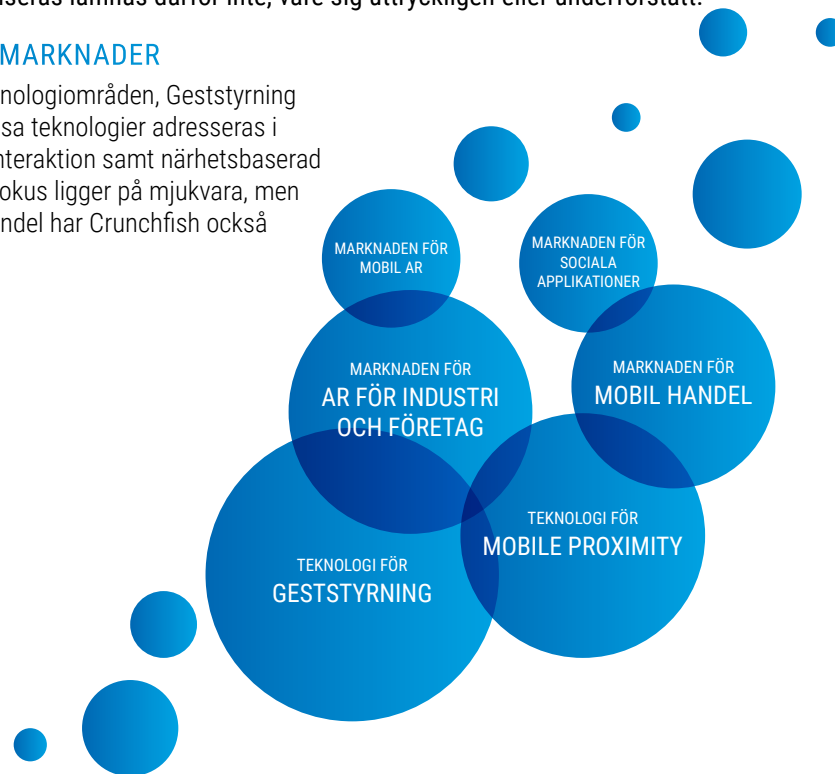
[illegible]seras lämnas därför inte, vare sig uttryckligen eller underförstått.

MARKNADER

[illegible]nologiområden, Geststyrning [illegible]sa teknologier adresseras i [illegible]nteraktion samt närhetsbaserad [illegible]okus ligger på mjukvara, men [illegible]ndel har Crunchfish också

MARKNADEN FÖR MOBIL AR

MARKNADEN FÖR SOCIALA APPLIKATIONER

MARKNADEN FÖR AR FÖR INDUSTRI OCH FÖRETAG

MARKNADEN FÖR MOBIL HANDEL

TEKNOLOGI FÖR MOBILE PROXIMITY

TEKNOLOGI FÖR GESTSTYRNING